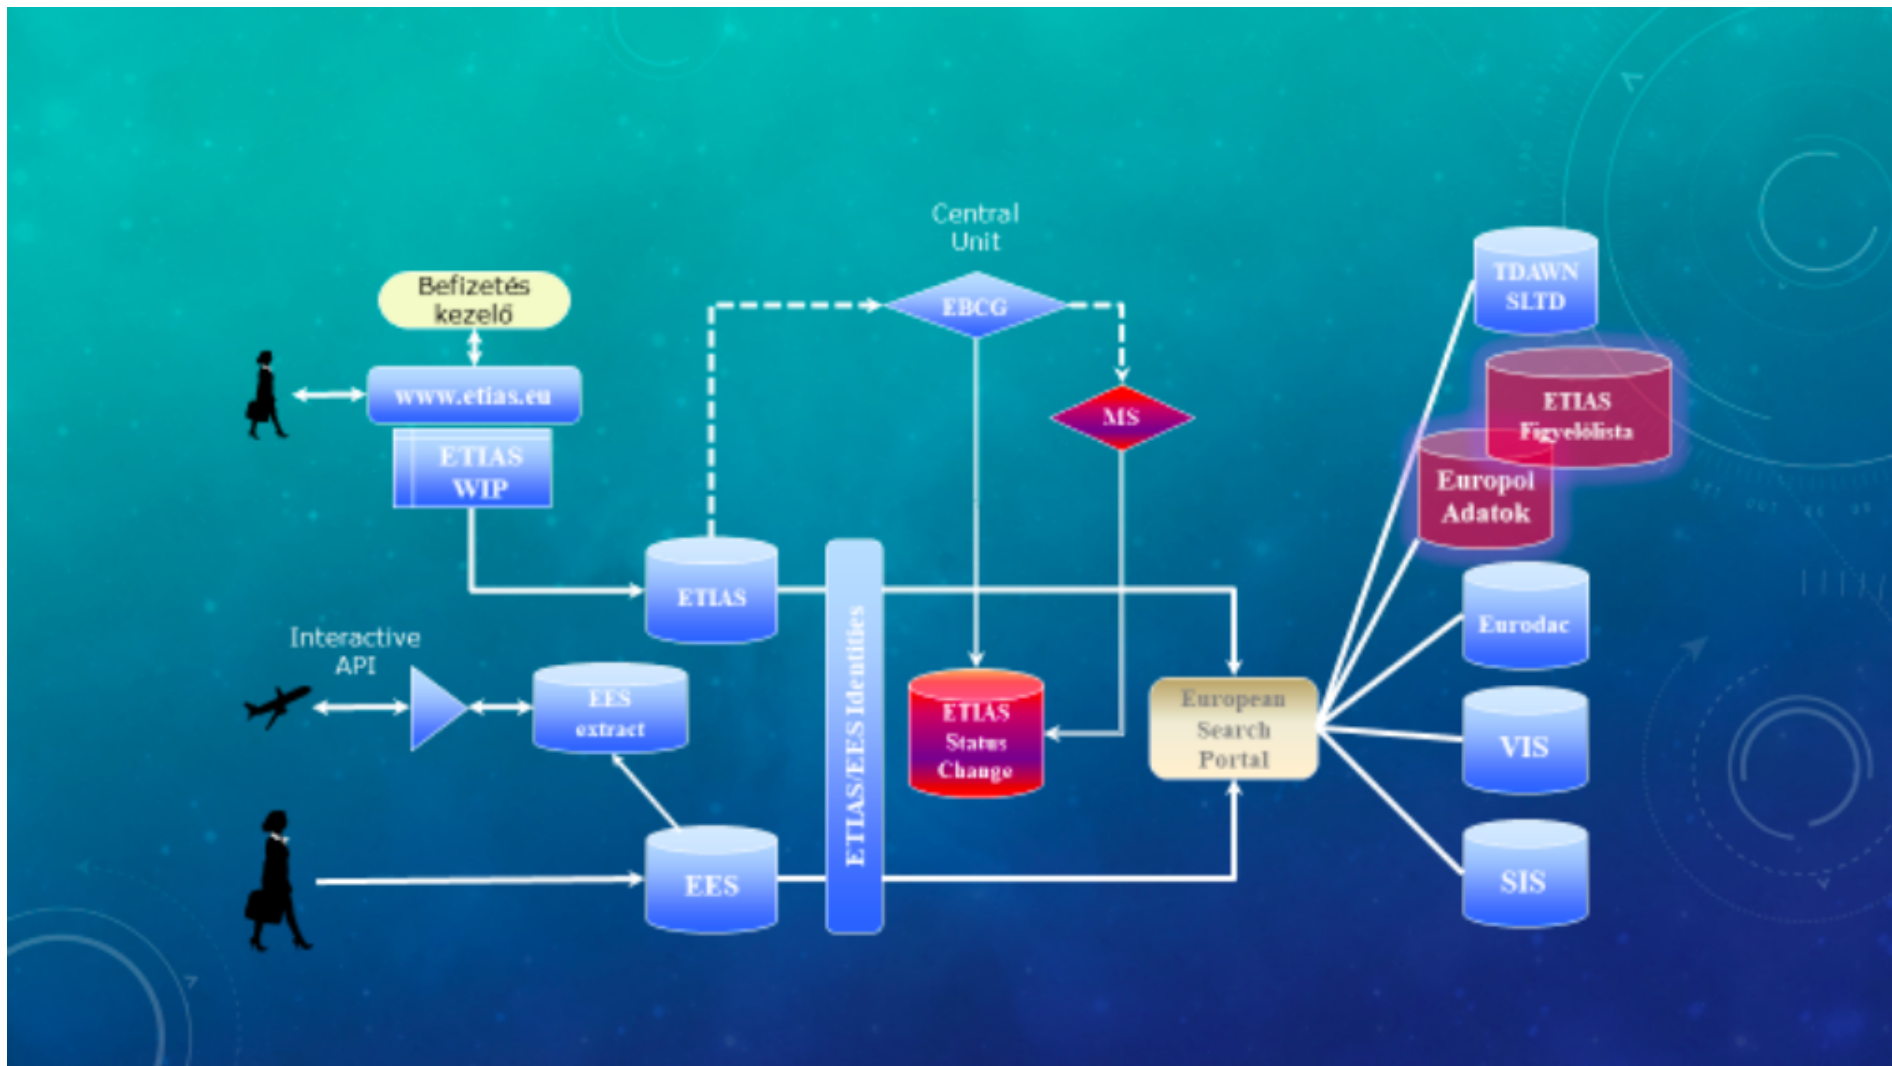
Central Unit

EBCG

MS

Befizetés kezelő

www.etias.eu

ETIAS WIP

ETIAS

Interactive API

EES extract

EES

ETIAS/EES Identities

ETIAS Status Change

European Search Portal

TDAWN SLTD

ETIAS Figyelőlista

Europol Adatok

Eurodac

VIS

SIS